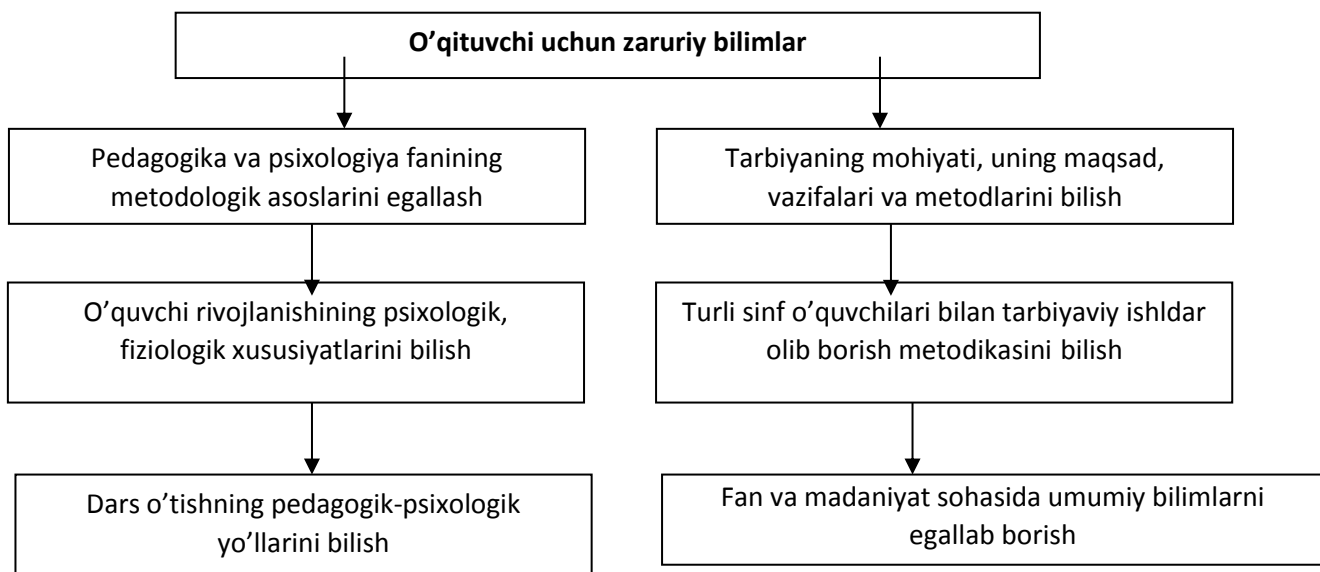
O’qituvchi uchun zaruriy bilimlar

Pedagogika va psixologiya fanining metodologik asoslarini egallash

O’quvchi rivojlanishining psixologik, fiziologik xususiyatlarini bilish

Dars o’tishning pedagogik-psixologik yo’llarini bilish

Tarbiyaning mohiyati, uning maqsad, vazifalari va metodlarini bilish

Turli sinf o’quvchilari bilan tarbiyaviy ishldar olib borish metodikasini bilish

Fan va madaniyat sohasida umumiy bilimlarni egallab borish